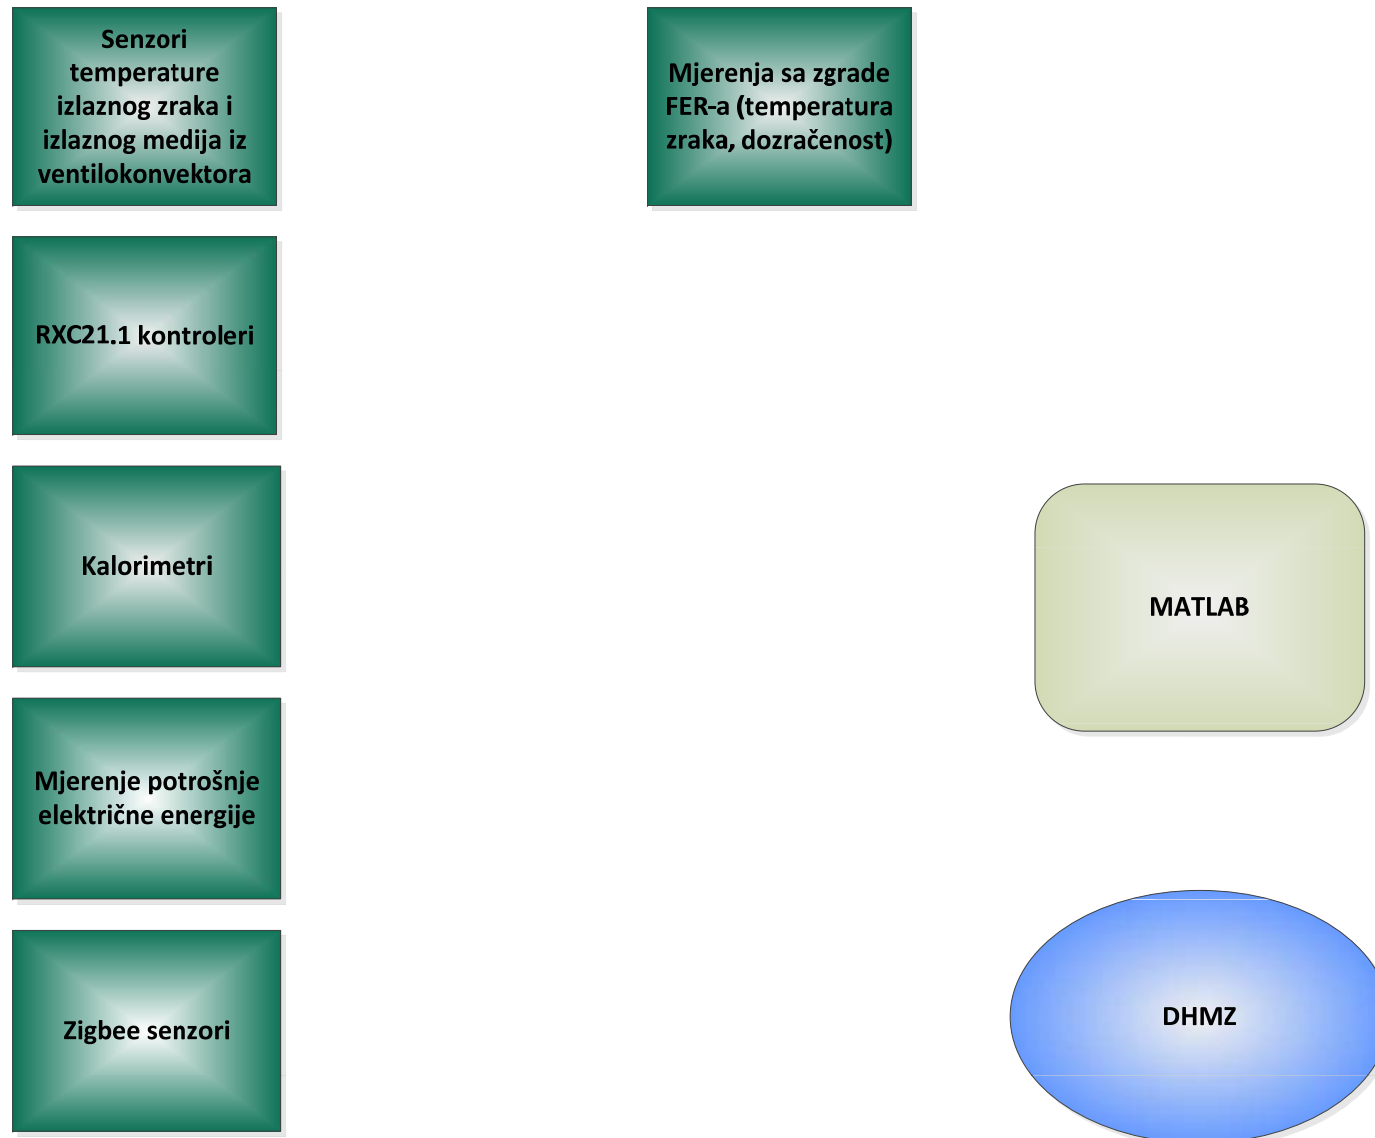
Senzori temperature izlaznog zraka i izlaznog medija iz ventilokonvektora

Mjerenja sa zgrade FER-a (temperatura zraka, dozračenost)

RXC21.1 kontroleri

Kalorimetri

MATLAB

Mjerenje potrošnje električne energije

Zigbee senzori

DHMZ